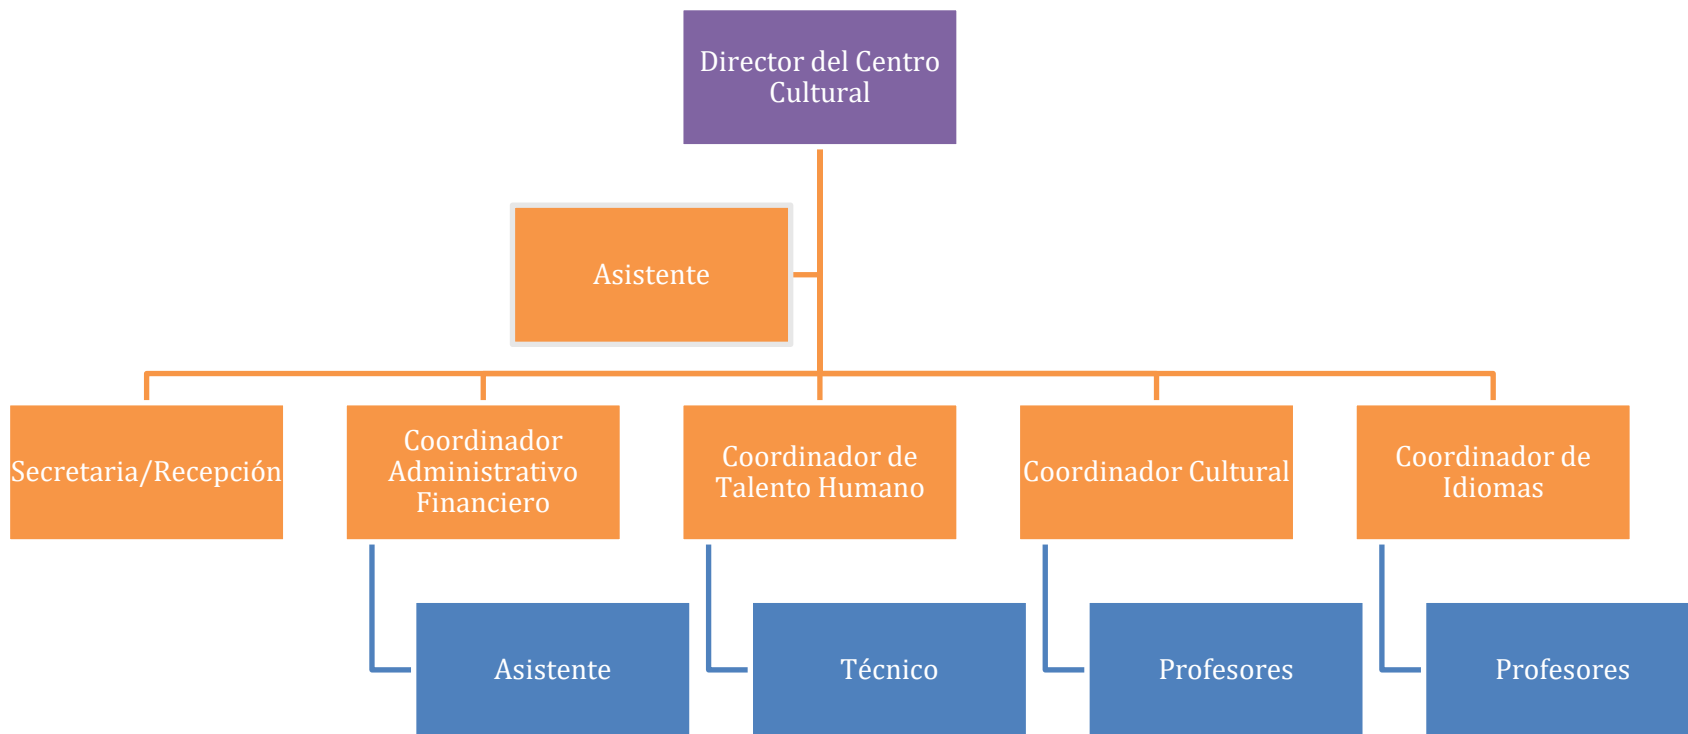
Director del Centro Cultural

Asistente

Secretaria/Recepción

Coordinador Administrativo Financiero

Coordinador de Talento Humano

Coordinador Cultural

Coordinador de Idiomas

Asistente

Técnico

Profesores

Profesores